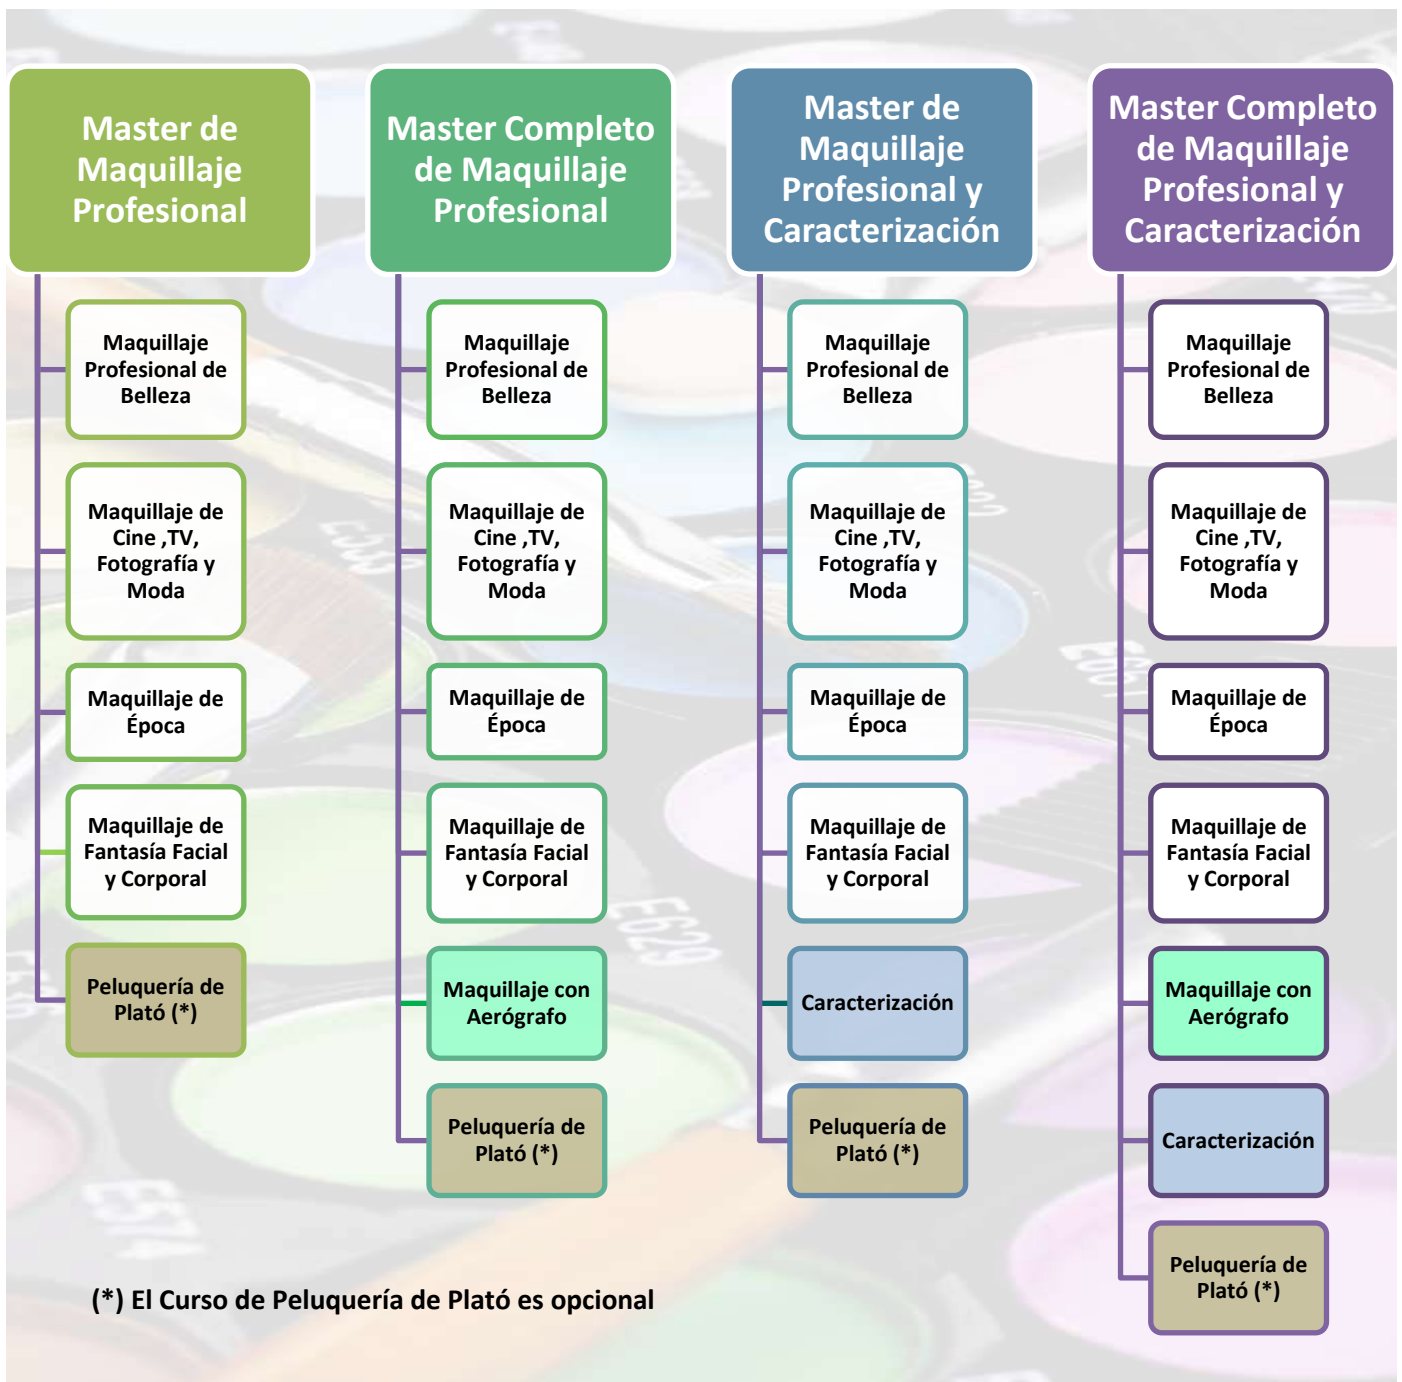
Master de Maquillaje Profesional

Maquillaje Profesional de Belleza

Maquillaje de Cine ,TV, Fotografía y Moda

Maquillaje de Época

Maquillaje de Fantasía Facial y Corporal

Peluquería de Plató (*)

Master Completo de Maquillaje Profesional

Maquillaje Profesional de Belleza

Maquillaje de Cine ,TV, Fotografía y Moda

Maquillaje de Época

Maquillaje de Fantasía Facial y Corporal

Maquillaje con Aerógrafo

Peluquería de Plató (*)

Master de Maquillaje Profesional y Caracterización

Maquillaje Profesional de Belleza

Maquillaje de Cine ,TV, Fotografía y Moda

Maquillaje de Época

Maquillaje de Fantasía Facial y Corporal

Caracterización

Peluquería de Plató (*)

Master Completo de Maquillaje Profesional y Caracterización

Maquillaje Profesional de Belleza

Maquillaje de Cine ,TV, Fotografía y Moda

Maquillaje de Época

Maquillaje de Fantasía Facial y Corporal

Maquillaje con Aerógrafo

Caracterización

Peluquería de Plató (*)

(*) El Curso de Peluquería de Plató es opcional